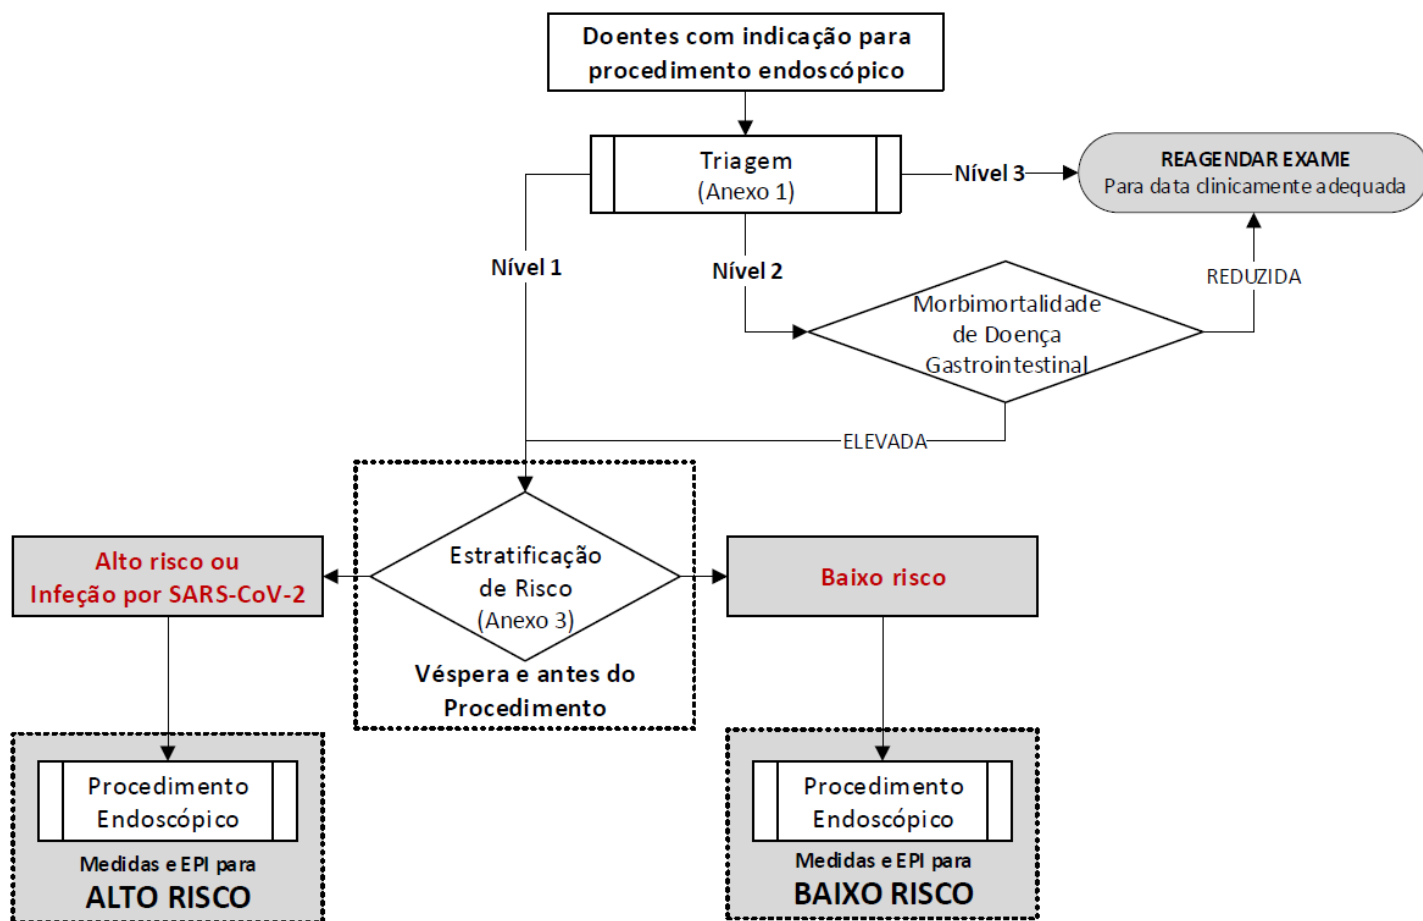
Doentes com indicação para procedimento endoscópico

Triagem
(Anexo 1)

Nível 3

REAGENDAR EXAME
Para data clinicamente adequada

Nível 1

Nível 2

REDUZIDA

Morbimortalidade de Doença Gastrointestinal

ELEVADA

Estratificação de Risco
(Anexo 3)

Véspera e antes do Procedimento

Alto risco ou Infeção por SARS-CoV-2

Baixo risco

Procedimento Endoscópico

Medidas e EPI para
ALTO RISCO

Procedimento Endoscópico

Medidas e EPI para
BAIXO RISCO